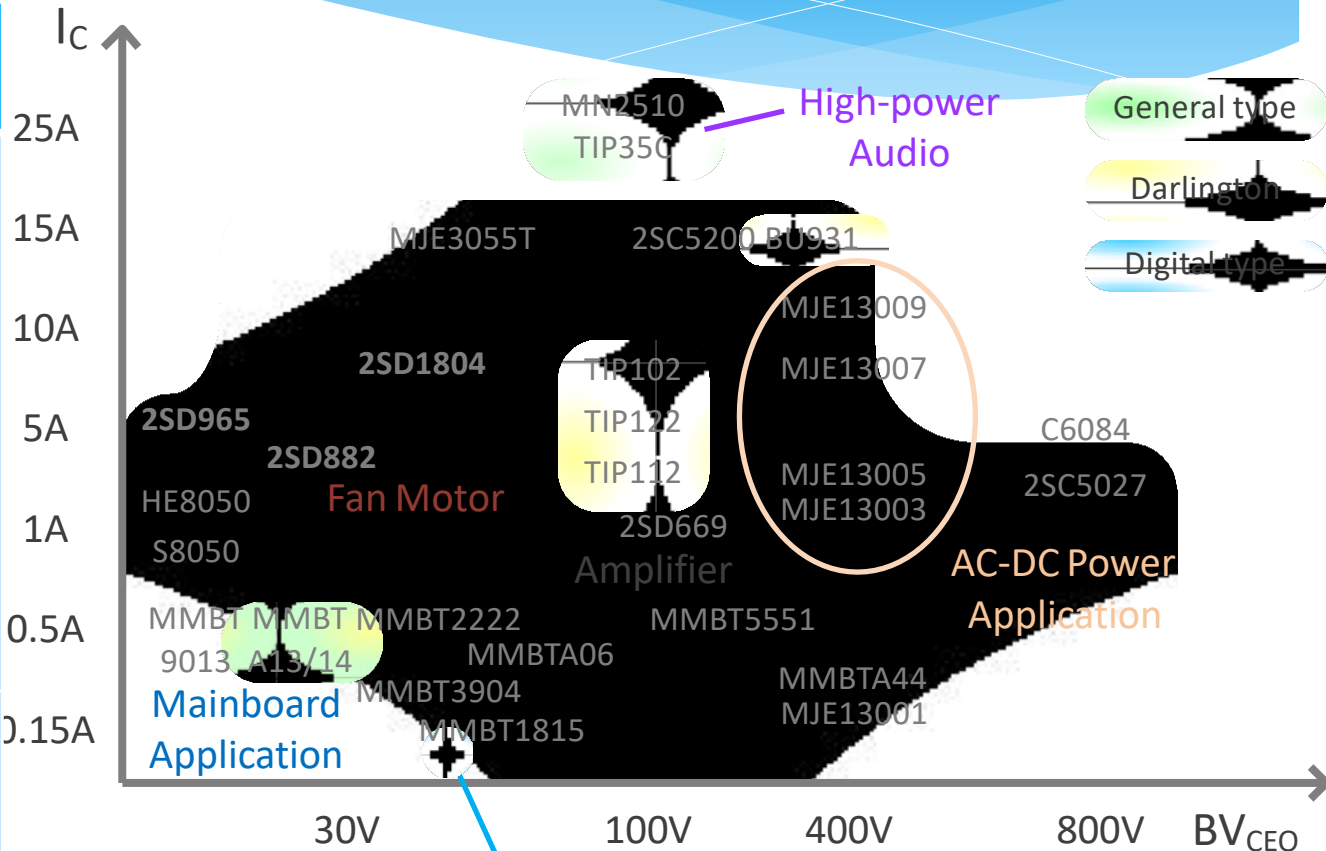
$I_C$

25A
15A
10A
5A
1A
0.5A
0.15A

MN2510
TIP35C
High-power Audio

General type
Darlington
Digital type

MJE3055T
2SC5200 BU931
MJE13009
MJE13007
2SD1804
TIP102
TIP122
TIP112
2SD965
2SD882
HE8050
S8050
Fan Motor
MJE13005
MJE13003
C6084
2SC5027
2SD669
Amplifier
AC-DC Power Application
MMBT 9013
MMBT A13/14
MMBT2222
MMBTA06
MMBT5551
MMBT3904
MMBT1815
MMBTA44
MJE13001
Mainboard Application

30V
100V
400V
800V
$BV_{CEO}$